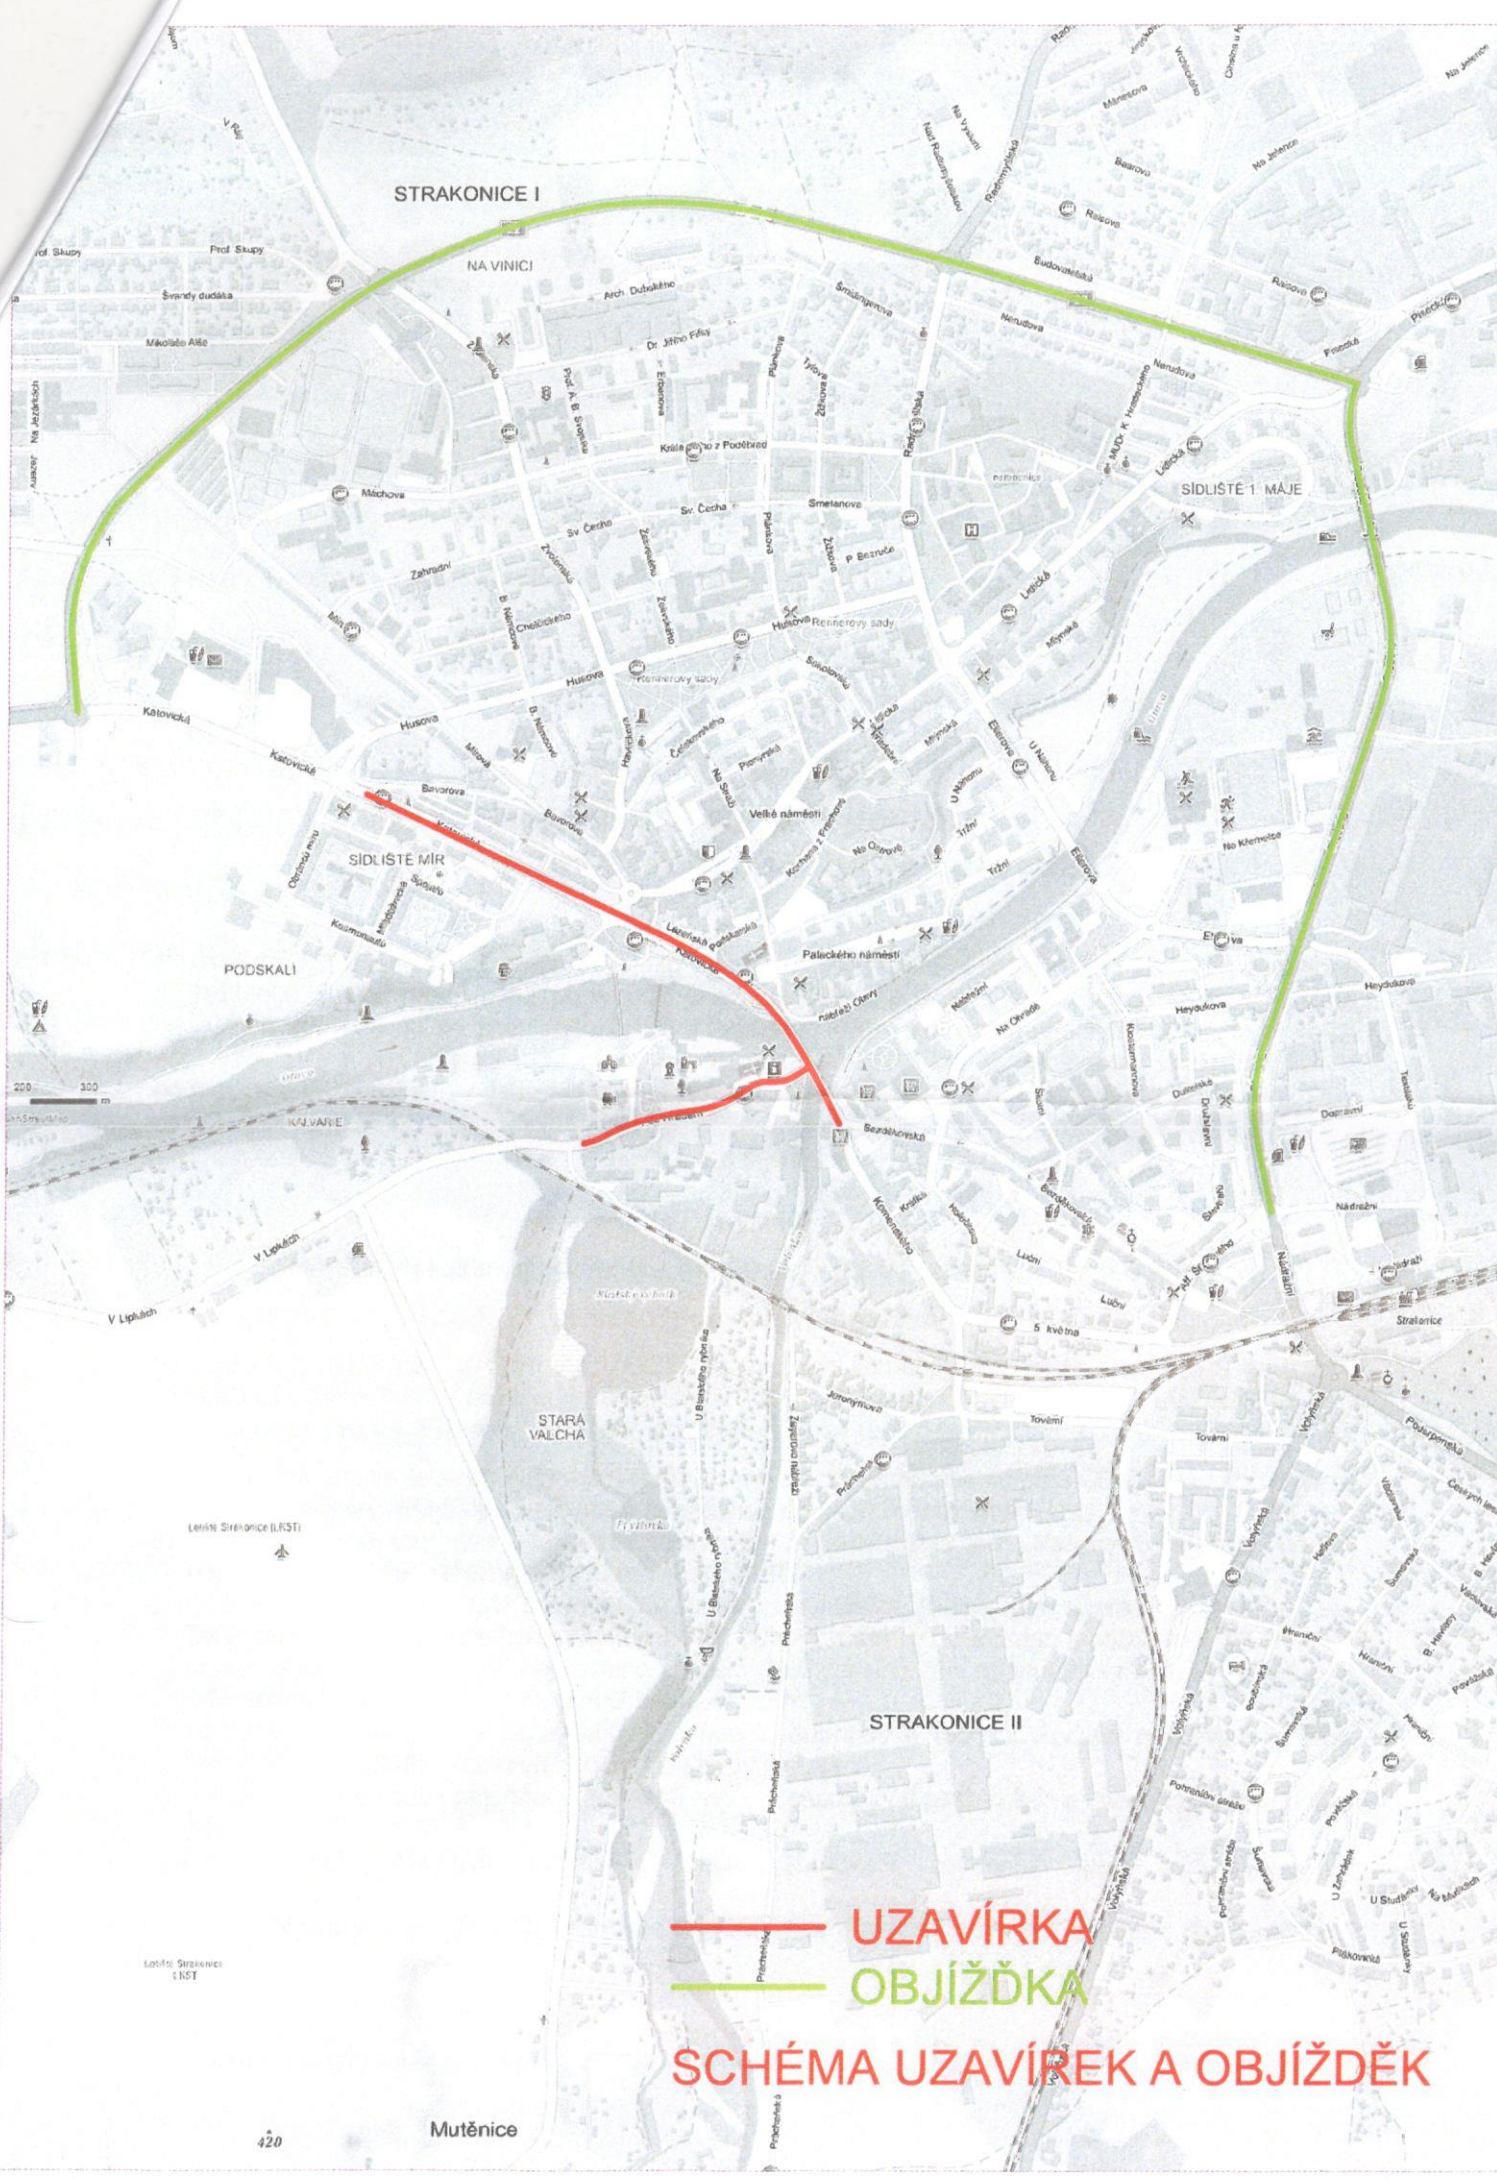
STRAKONICE I

NA VINICI

Prof. Skupy

Švandy dudáka

Mikoláše Alše

Na Ježárkách

Máchova

Zahradní

Arch. Dubského

Dr. Jiřího Fifky

Krále Jiřího z Poděbrad

Sv. Čecha

Smetanova

P. Bezruče

Husova

Rennerovy sady

Katovická

Bavorova

SÍDLIŠTĚ MÍR

PODSKALÍ

Velké náměstí

Palackého náměstí

nábřeží Otavy

Lidická

Mlýnská

Nerudova

Budovatelská

Smidingerova

Raisova

Radomyšlská

SÍDLIŠTĚ 1. MÁJE

Na Ostrově

Tržní

Elektrárenská

Na Křemelce

Heydukova

Dukelská

Bezděkovská

Komenského

Luční

5. května

Dopravní

Nádražní

Strakonice

Tovární

Jezerní

KALVÁRIE

V Lipkách

STARÁ VALCHA

Letiště Strakonice (LKST)

Písecká

Volyňská

Podsrpenská

STRAKONICE II

Pohraniční stráže

U Studánky

Mutěnice

420

UZAVÍRKA

OBJÍŽĎKA

SCHÉMA UZAVÍREK A OBJÍŽDĚK